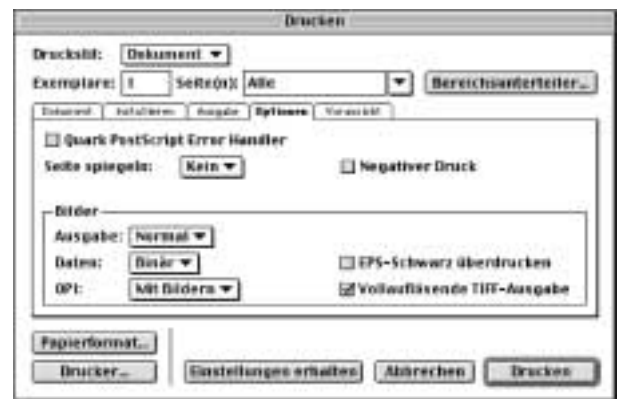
Drucken

Druckstil: Dokument
Exemplare: 1 Seite(n): Alle
Bereichsunterteiler...

Dokument | Installieren | Ausgabe | Optionen | Vorschau

Quark PostScript Error Handler
Seite spiegeln: Kein
Negativer Druck

Bilder
Ausgabe: Normal
Daten: Binär
EPS-Schwarz überdrucken
OPI: Mit Bildern
Vollauflösende TIFF-Ausgabe

Papierformat...
Drucker...
Einstellungen erhalten
Abbrechen
Drucken